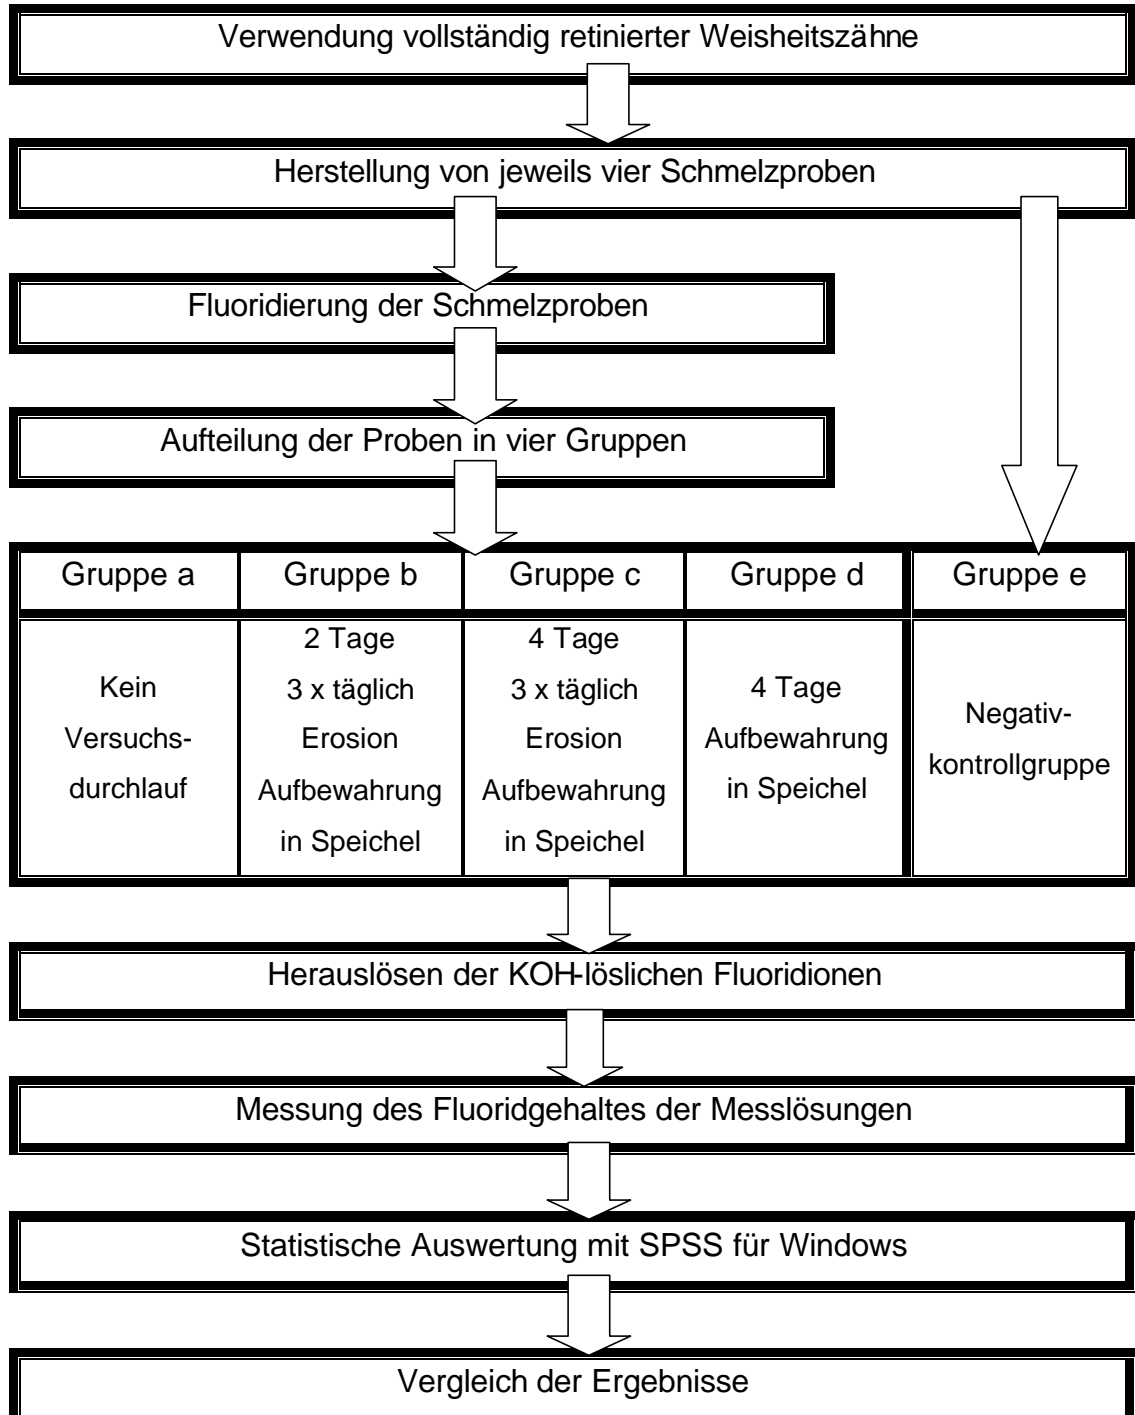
Verwendung vollständig retinierter Weisheitszähne

Herstellung von jeweils vier Schmelzproben

Fluoridierung der Schmelzproben

Aufteilung der Proben in vier Gruppen

| Gruppe a | Gruppe b | Gruppe c | Gruppe d | Gruppe e |
|---|---|---|---|---|
| Kein Versuchsdurchlauf | 2 Tage 3 x täglich Erosion Aufbewahrung in Speichel | 4 Tage 3 x täglich Erosion Aufbewahrung in Speichel | 4 Tage Aufbewahrung in Speichel | Negativkontrollgruppe |

Herauslösen der KOH-löslichen Fluoridionen

Messung des Fluoridgehaltes der Messlösungen

Statistische Auswertung mit SPSS für Windows

Vergleich der Ergebnisse